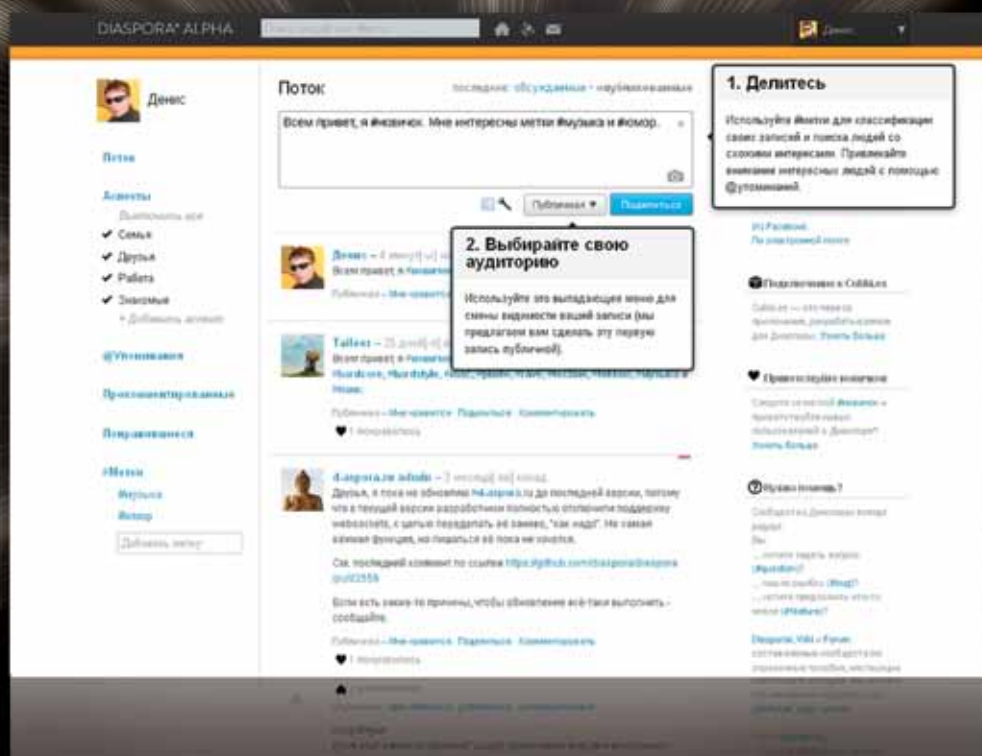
DIASPORA* ALPHA

Денис

Денис

Поток

последние: обсуждаемые • опубликованные

Поток

Аспекты
Выключить все
✔ Семья
✔ Друзья
✔ Работа
✔ Знакомые
+ Добавить аспект

@Упоминания

Прокомментированные

Понравившиеся

#Метки
#музыка
#юмор
Добавить метку

Всем привет, я #новичок. Мне интересны метки #музыка и #юмор.

Публичная ▾ Поделиться

1. Делитесь

Используйте #метки для классификации своих записей и поиска людей со схожими интересами. Привлекайте внимание интересных людей с помощью @упоминаний.

2. Выбирайте свою аудиторию

Используйте это выпадающее меню для смены видимости вашей записи (мы предлагаем вам сделать эту первую запись публичной).

Денис – 4 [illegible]
Всем привет, я #новичок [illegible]
Публичная – Мне нравится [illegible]

Tailest – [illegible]
Всем привет, я #новичок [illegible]
#hardcore, #hardstyle, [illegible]
#music
Публичная – Мне нравится · Поделиться · Комментировать
1 понравилось

diaspora.ru admin – 7 месяцев назад
Друзья, я пока не обновлял d-aspora.ru до последней версии, потому что в текущей версии разработчики полностью отключили поддержку websockets, с целью переделать её заново, "как надо". Не самая важная функция, но пишется её пока не хочется.

См. последний коммит по ссылке https://github.com/diaspora/diaspora/pull/2558

Если есть какие-то причины, чтобы обновление всё-таки выполнить – сообщайте.

Публичная – Мне нравится · Поделиться · Комментировать
1 понравилось

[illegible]

Подключение к Cubbi.es
Cubbi.es — это первое приложение, разработанное для Диаспоры. Узнать больше

Пригласите ваших знакомых

Нужна помощь?

Diaspora, Wiki и Forum

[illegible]